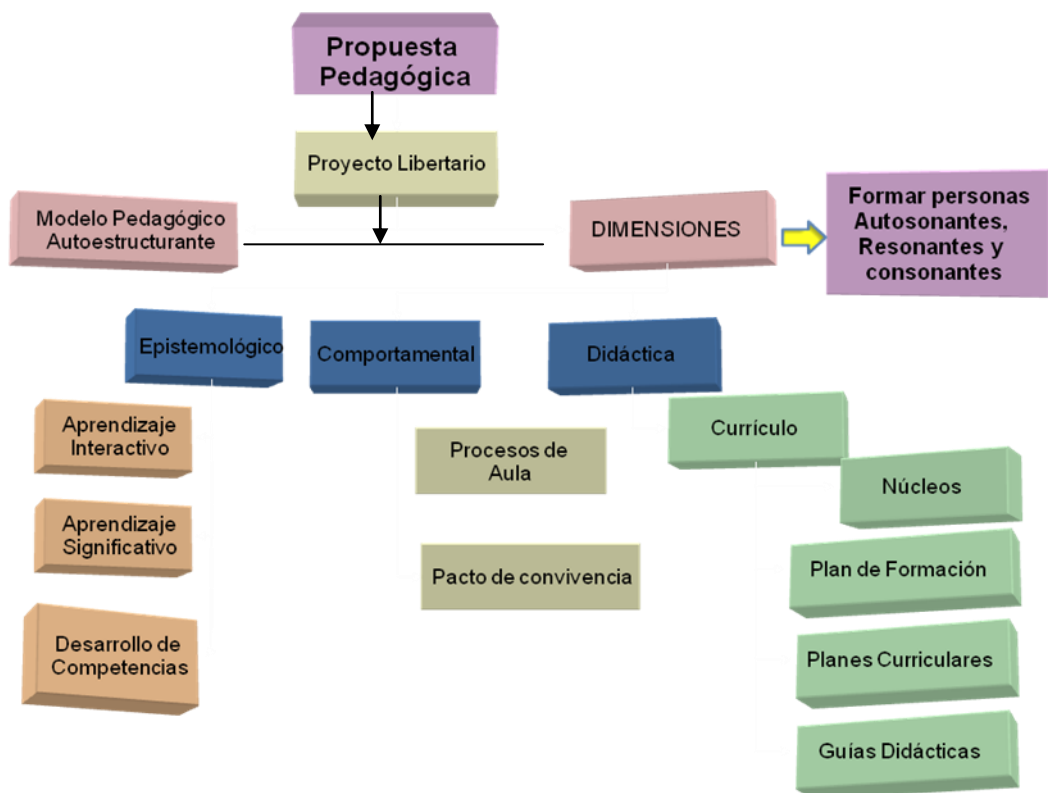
Propuesta Pedagógica

Proyecto Libertario

Modelo Pedagógico Autoestructurante

DIMENSIONES

Formar personas Autosonantes, Resonantes y consonantes

Epistemológico

Comportamental

Didáctica

Aprendizaje Interactivo

Aprendizaje Significativo

Desarrollo de Competencias

Procesos de Aula

Pacto de convivencia

Currículo

Núcleos

Plan de Formación

Planes Curriculares

Guías Didácticas